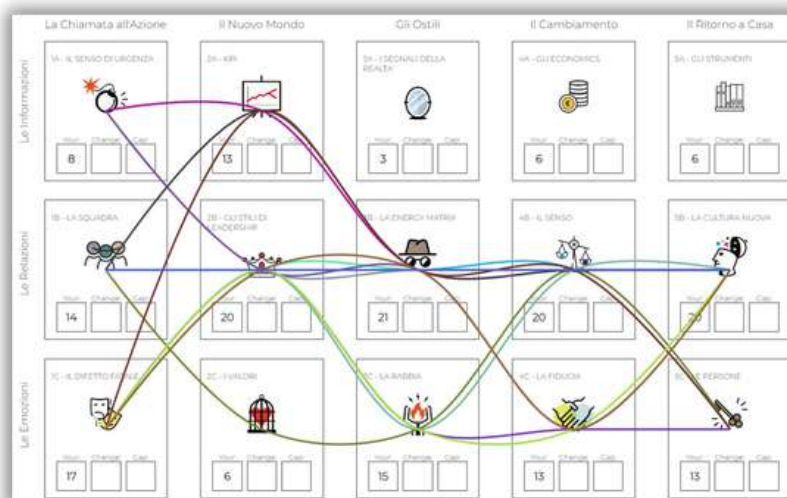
La Chiamata all'Azione | Il Nuovo Mondo | Gli Ostili | Il Cambiamento | Il Ritorno a Casa

Le Informazioni

1A - IL SENSO DI URGENZA
Your Change Gap
8

2A - KPI
Your Change Gap
13

3A - I SEGNALI DELLA REALTÀ
Your Change Gap
3

4A - GLI ECONOMICS
Your Change Gap
6

5A - GLI STRUMENTI
Your Change Gap
6

Le Relazioni

1B - LA SQUADRA
Your Change Gap
14

2B - GLI STILI DI LEADERSHIP
Your Change Gap
20

3B - LA ENERGY MATRIX
Your Change Gap
21

4B - IL SENSO
Your Change Gap
20

5B - LA CULTURA NUOVA
Your Change Gap
20

Le Emozioni

1C - IL DIFETTO FATALE
Your Change Gap
17

2C - I VALORI
Your Change Gap
6

3C - LA RABBIA
Your Change Gap
15

4C - LA FIDUCIA
Your Change Gap
13

5C - LE PERSONE
Your Change Gap
13